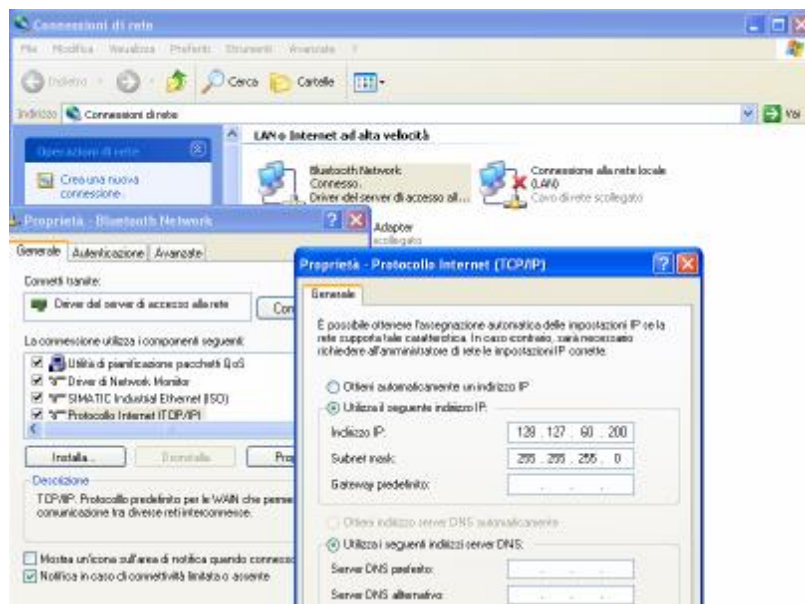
Connessioni di rete

File Modifica Visualizza Preferiti Strumenti Avanzate ?

Indietro Cerca Cartelle

Indirizzo Connessioni di rete Vai

Operazioni di rete

Crea una nuova connessione

LAN o Internet ad alta velocità

Bluetooth Network
Connesso
Driver del server di accesso all...

Connessione alla rete locale (LAN)
Cavo di rete scollegato

Adapter
scollegato

Proprietà - Bluetooth Network

Generale Autenticazione Avanzate

Connetti tramite:

Driver del server di accesso alla rete

Con

La connessione utilizza i componenti seguenti:

Utilità di pianificazione pacchetti QoS
Driver di Network Monitor
SIMATIC Industrial Ethernet (ISO)
Protocollo Internet (TCP/IP)

Installa... Disinstalla Pro

Descrizione
TCP/IP: Protocollo predefinito per le WAN che perme comunicazione tra diverse reti interconnesse.

Mostra un'icona sull'area di notifica quando conness
Notifica in caso di connettività limitata o assente

Proprietà - Protocollo Internet (TCP/IP)

Generale

È possibile ottenere l'assegnazione automatica delle impostazioni IP se la rete supporta tale caratteristica. In caso contrario, sarà necessario richiedere all'amministratore di rete le impostazioni IP corrette.

Ottieni automaticamente un indirizzo IP
Utilizza il seguente indirizzo IP:

Indirizzo IP: 128 . 127 . 60 . 200
Subnet mask: 255 . 255 . 255 . 0
Gateway predefinito: . . .

Ottieni indirizzo server DNS automaticamente
Utilizza i seguenti indirizzi server DNS:

Server DNS preferito: . . .
Server DNS alternativo: . . .